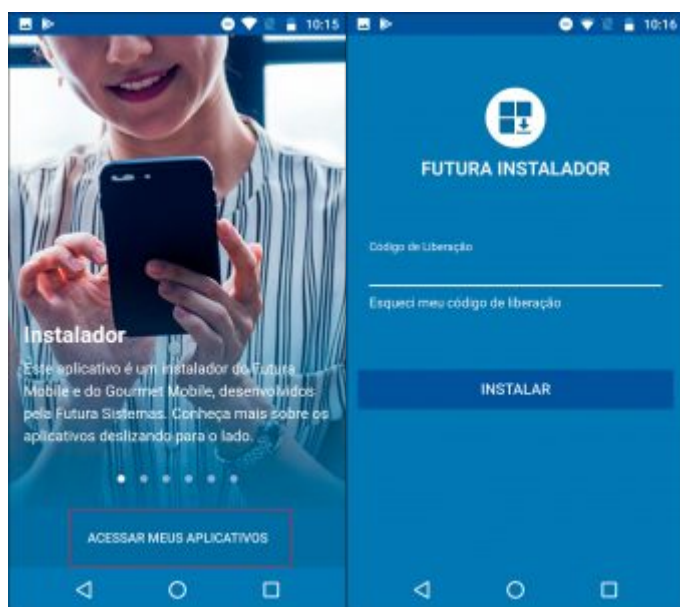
10:15

Instalador

Este aplicativo é um instalador do Futura Mobile e do Gourmet Mobile, desenvolvidos pela Futura Sistemas. Conheça mais sobre os aplicativos deslizando para o lado.

ACESSAR MEUS APLICATIVOS

10:16

FUTURA INSTALADOR

Código de Liberação

Esqueci meu código de liberação

INSTALAR